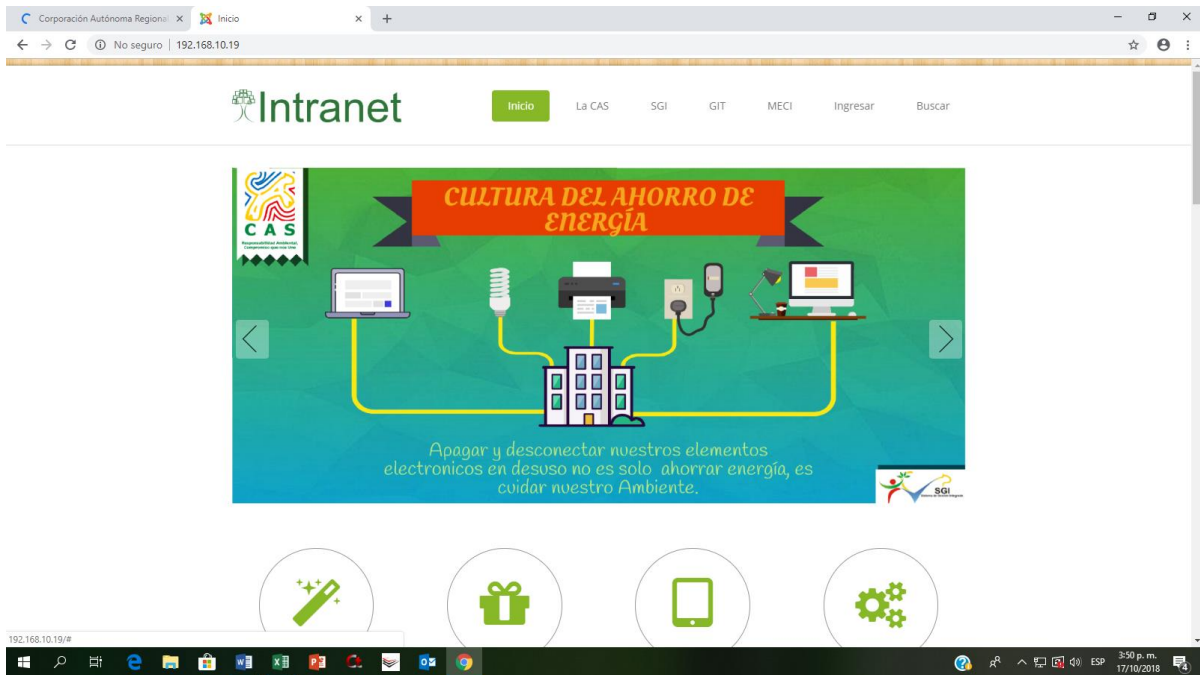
Corporación Autónoma Regiona ×
Inicio ×
+

No seguro | 192.168.10.19

Intranet

Inicio La CAS SGI GIT MECI Ingresar Buscar

CAS
Responsabilidad Ambiental, Compromiso que nos Une

CULTURA DEL AHORRO DE ENERGÍA

Apagar y desconectar nuestros elementos electronicos en desuso no es solo ahorrar energía, es cuidar nuestro Ambiente.

SGI

192.168.10.19/#

ESP
3:50 p. m.
17/10/2018